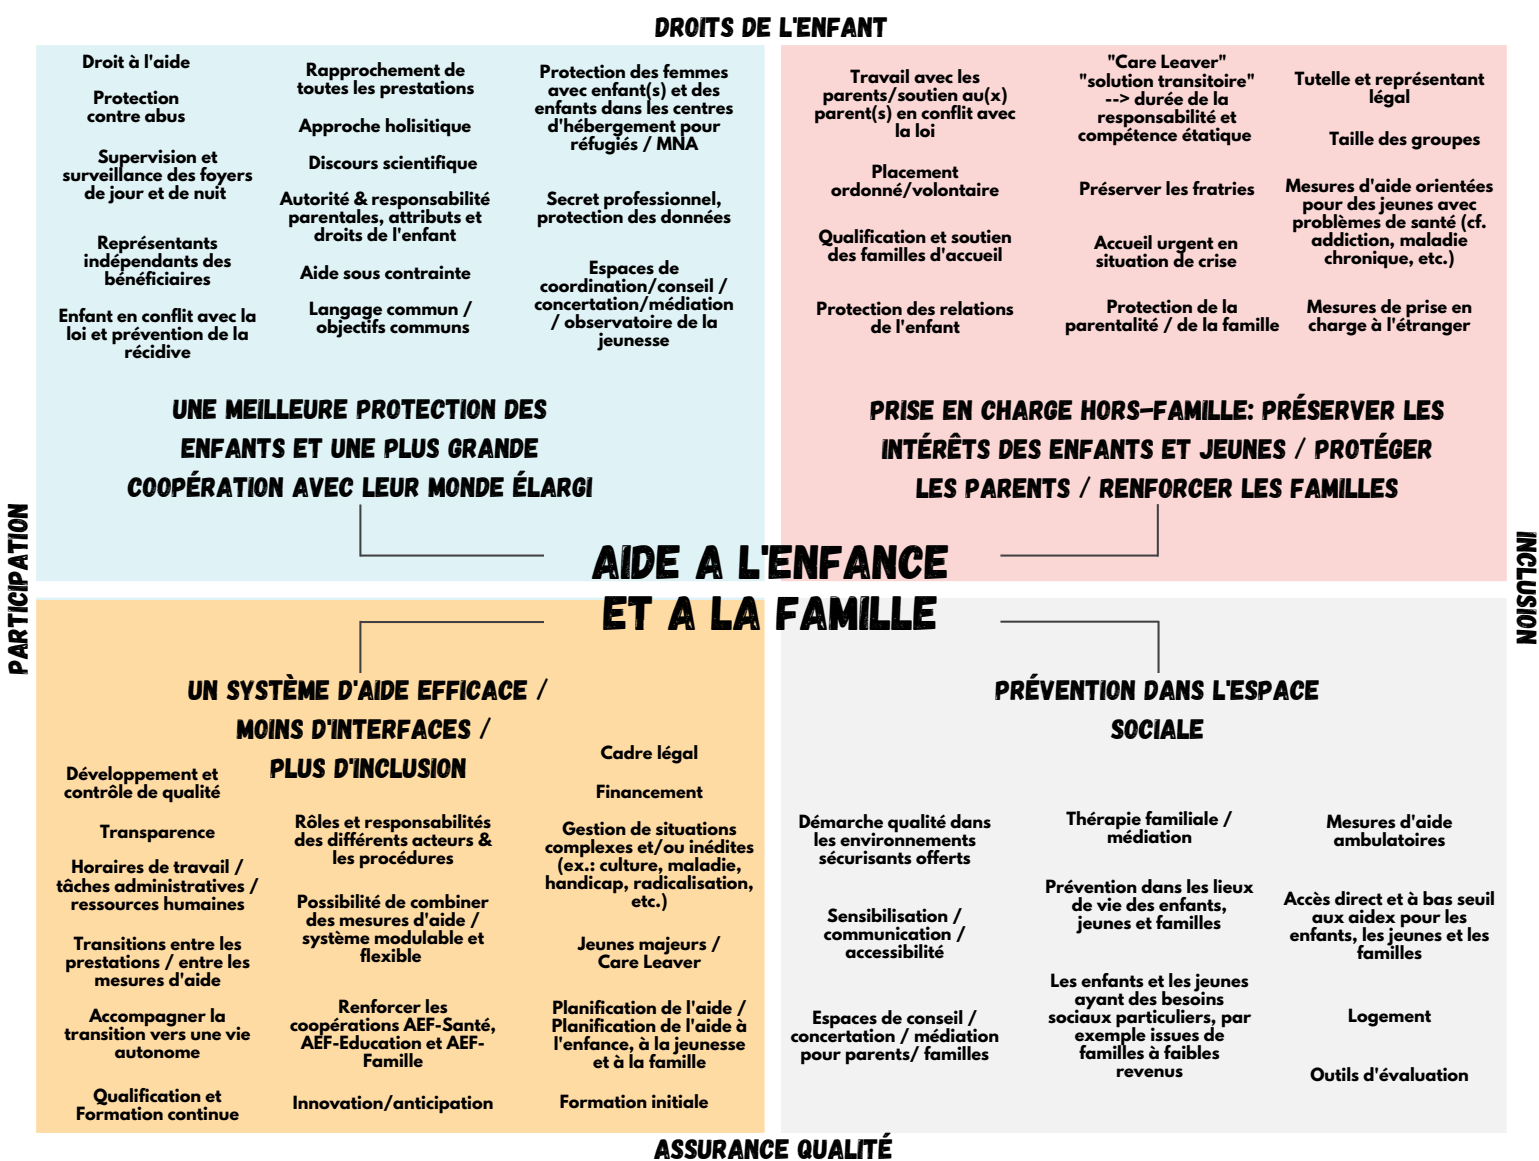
DROITS DE L'ENFANT

Droit à l'aide

Protection contre abus

Supervision et surveillance des foyers de jour et de nuit

Représentants indépendants des bénéficiaires

Enfant en conflit avec la loi et prévention de la récidive

Rapprochement de toutes les prestations

Approche holisitique

Discours scientifique

Autorité & responsabilité parentales, attributs et droits de l'enfant

Aide sous contrainte

Langage commun / objectifs communs

Protection des femmes avec enfant(s) et des enfants dans les centres d'hébergement pour réfugiés / MNA

Secret professionnel, protection des données

Espaces de coordination/conseil / concertation/médiation / observatoire de la jeunesse

UNE MEILLEURE PROTECTION DES ENFANTS ET UNE PLUS GRANDE COOPÉRATION AVEC LEUR MONDE ÉLARGI

Travail avec les parents/soutien au(x) parent(s) en conflit avec la loi

Placement ordonné/volontaire

Qualification et soutien des familles d'accueil

Protection des relations de l'enfant

"Care Leaver" "solution transitoire" --> durée de la responsabilité et compétence étatique

Préserver les fratries

Accueil urgent en situation de crise

Protection de la parentalité / de la famille

Tutelle et représentant légal

Taille des groupes

Mesures d'aide orientées pour des jeunes avec problèmes de santé (cf. addiction, maladie chronique, etc.)

Mesures de prise en charge à l'étranger

PRISE EN CHARGE HORS-FAMILLE: PRÉSERVER LES INTÉRÊTS DES ENFANTS ET JEUNES / PROTÉGER LES PARENTS / RENFORCER LES FAMILLES

PARTICIPATION

AIDE A L'ENFANCE ET A LA FAMILLE

INCLUSION

UN SYSTÈME D'AIDE EFFICACE / MOINS D'INTERFACES / PLUS D'INCLUSION

Développement et contrôle de qualité

Transparence

Horaires de travail / tâches administratives / ressources humaines

Transitions entre les prestations / entre les mesures d'aide

Accompagner la transition vers une vie autonome

Qualification et Formation continue

Rôles et responsabilités des différents acteurs & les procédures

Possibilité de combiner des mesures d'aide / système modulable et flexible

Renforcer les coopérations AEF-Santé, AEF-Education et AEF-Famille

Innovation/anticipation

Cadre légal

Financement

Gestion de situations complexes et/ou inédites (ex.: culture, maladie, handicap, radicalisation, etc.)

Jeunes majeurs / Care Leaver

Planification de l'aide / Planification de l'aide à l'enfance, à la jeunesse et à la famille

Formation initiale

PRÉVENTION DANS L'ESPACE SOCIALE

Démarche qualité dans les environnements sécurisants offerts

Sensibilisation / communication / accessibilité

Espaces de conseil / concertation / médiation pour parents/ familles

Thérapie familiale / médiation

Prévention dans les lieux de vie des enfants, jeunes et familles

Les enfants et les jeunes ayant des besoins sociaux particuliers, par exemple issues de familles à faibles revenus

Mesures d'aide ambulatoires

Accès direct et à bas seuil aux aidex pour les enfants, les jeunes et les familles

Logement

Outils d'évaluation

ASSURANCE QUALITÉ